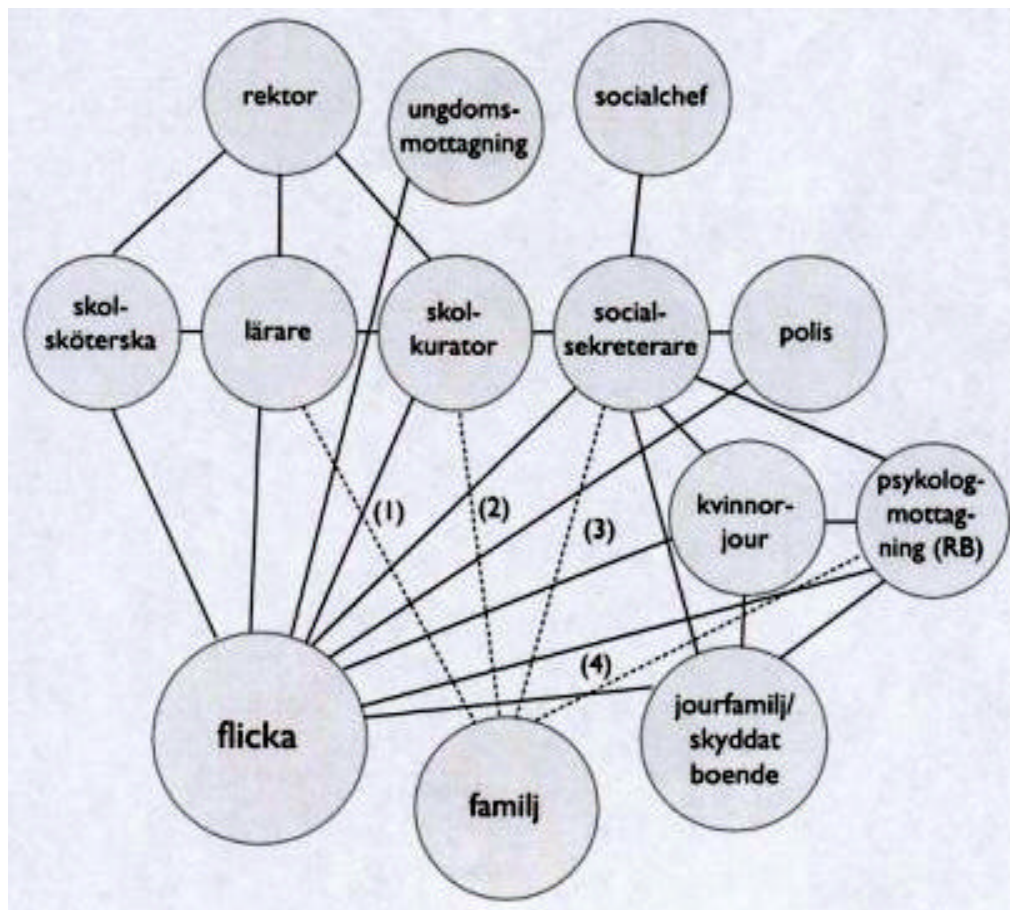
rektor

ungdomsmottagning

socialchef

skolsköterska

lärare

skolkurator

socialsekreterare

polis

(1)

(2)

(3)

kvinnorjour

psykologmottagning (RB)

(4)

flicka

familj

jourfamilj/ skyddat boende